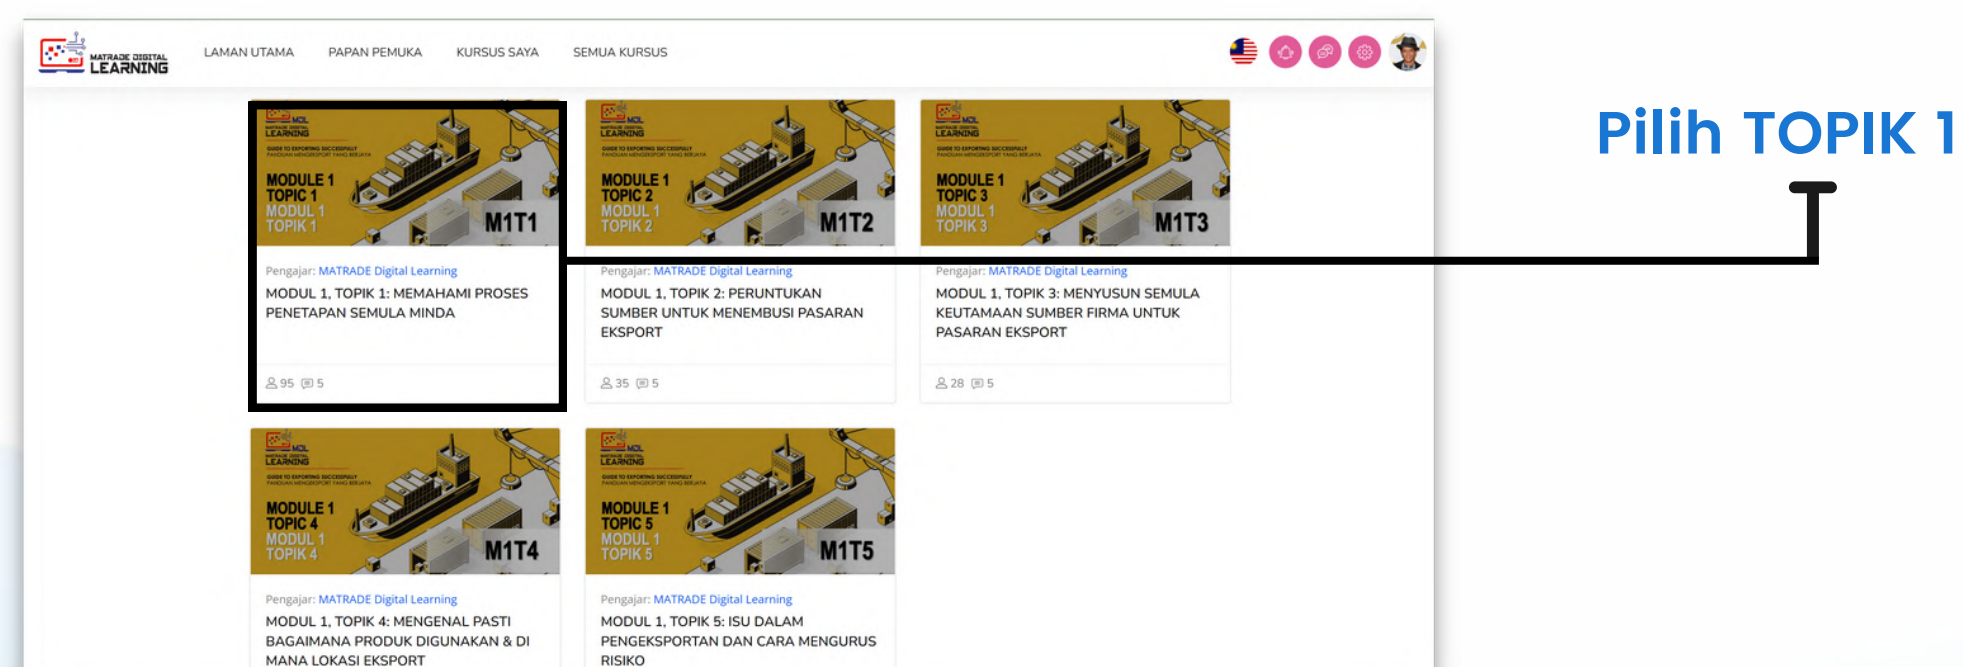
MATRADE DIGITAL LEARNING

LAMAN UTAMA PAPAN PEMUKA KURSUS SAYA SEMUA KURSUS

Pilih TOPIK 1

MODULE 1 TOPIC 1 MODUL 1 TOPIK 1 M1T1

Pengajar: MATRADE Digital Learning

MODUL 1, TOPIK 1: MEMAHAMI PROSES PENETAPAN SEMULA MINDA

95 5

MODULE 1 TOPIC 2 MODUL 1 TOPIK 2 M1T2

Pengajar: MATRADE Digital Learning

MODUL 1, TOPIK 2: PERUNTUKAN SUMBER UNTUK MENEMBUSI PASARAN EKSPORT

35 5

MODULE 1 TOPIC 3 MODUL 1 TOPIK 3 M1T3

Pengajar: MATRADE Digital Learning

MODUL 1, TOPIK 3: MENYUSUN SEMULA KEUTAMAAN SUMBER FIRMA UNTUK PASARAN EKSPORT

28 5

MODULE 1 TOPIC 4 MODUL 1 TOPIK 4 M1T4

Pengajar: MATRADE Digital Learning

MODUL 1, TOPIK 4: MENGENAL PASTI BAGAIMANA PRODUK DIGUNAKAN & DI MANA LOKASI EKSPORT

MODULE 1 TOPIC 5 MODUL 1 TOPIK 5 M1T5

Pengajar: MATRADE Digital Learning

MODUL 1, TOPIK 5: ISU DALAM PENGEKSPORTAN DAN CARA MENGURUS RISIKO